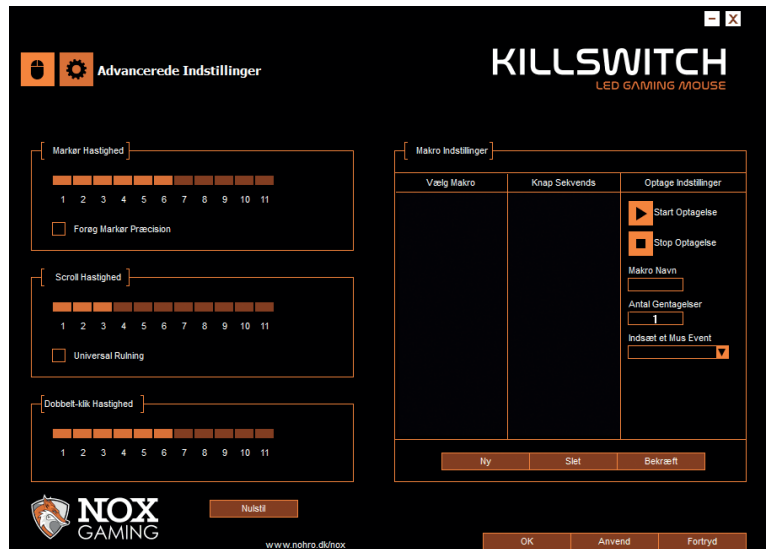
Advancerede Indstillinger

KILLSWITCH
LED GAMING MOUSE

Markør Hastighed
1 2 3 4 5 6 7 8 9 10 11
Forøg Markør Præcision

Scroll Hastighed
1 2 3 4 5 6 7 8 9 10 11
Universal Rulning

Dobbelt-klik Hastighed
1 2 3 4 5 6 7 8 9 10 11

Makro Indstillinger

| Vælg Makro | Knap Sekvends | Optage Indstillinger |
|---|---|---|

Start Optagelse
Stop Optagelse
Makro Navn
Antal Gentagelser
1
Indsæt et Mus Event

Ny
Slet
Bekræft

NOX
GAMING

Nulstil

www.nohro.dk/nox

OK
Anvend
Fortryd